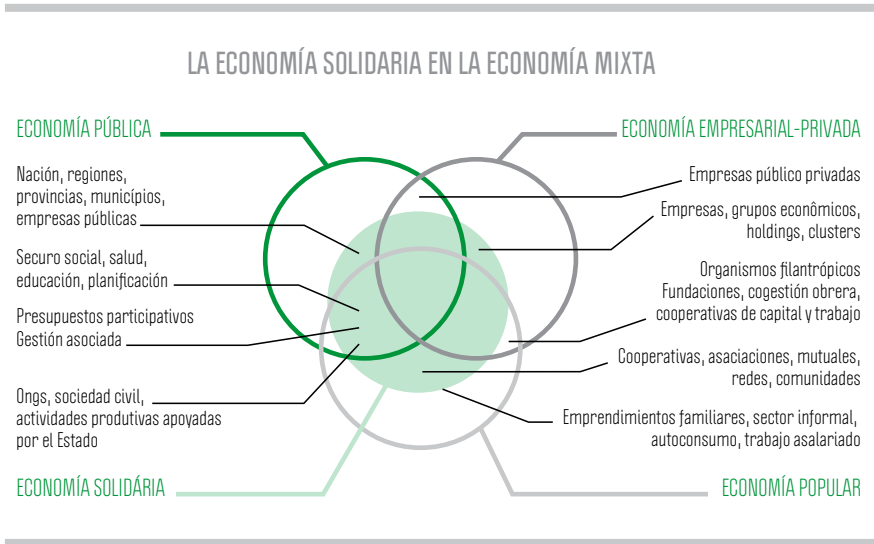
LA ECONOMÍA SOLIDARIA EN LA ECONOMÍA MIXTA

ECONOMÍA PÚBLICA

ECONOMÍA EMPRESARIAL-PRIVADA

Nación, regiones, provincias, municípios, empresas públicas

Securo social, salud, educación, planificación

Presupuestos participativos
Gestión asociada

Ongs, sociedad civil, actividades produtivas apoyadas por el Estado

Empresas público privadas

Empresas, grupos econômicos, holdings, clusters

Organismos filantrópicos
Fundaciones, cogestión obrera, cooperativas de capital y trabajo

Cooperativas, asaciaciones, mutuales, redes, comunidades

Emprendimientos familiares, sector informal, autoconsumo, trabajo asalariado

ECONOMÍA SOLIDÁRIA

ECONOMÍA POPULAR